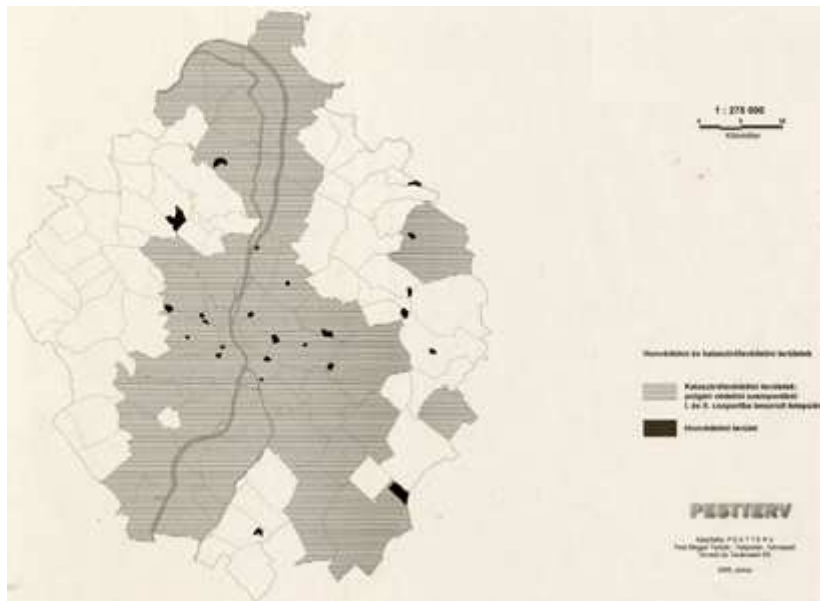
1 : 275 000

Kilométer

Honvédelmi és katasztrófavédelmi területek

Katasztrófavédelmi területek: polgári védelmi szempontból I. és II. csoportba besorolt települések

Honvédelmi terület

PESTTERV

Készítette: P E S T T E R V
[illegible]

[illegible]

2005. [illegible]